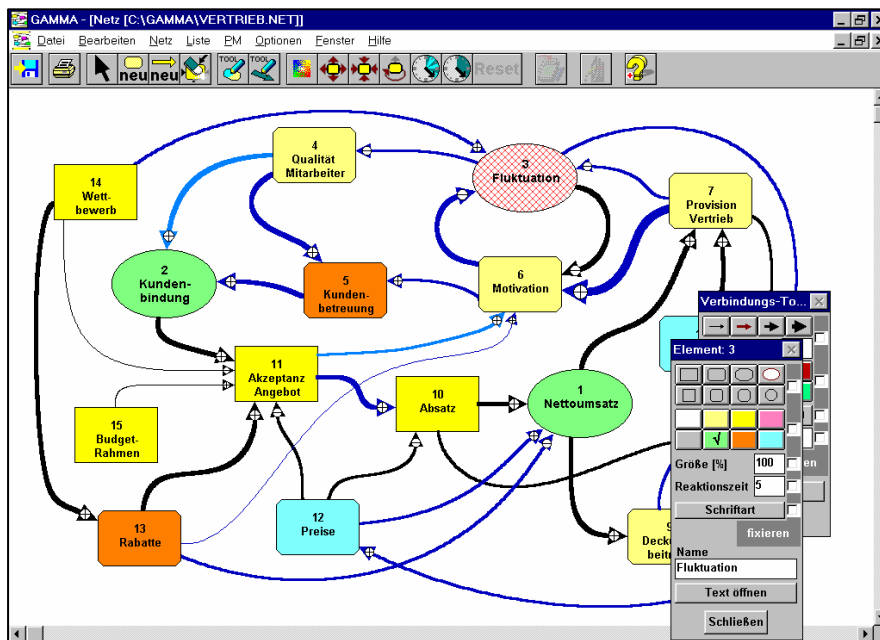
GAMMA - [Netz [C:\GAMMA\VERTRIEB.NET]]

Datei Bearbeiten Netz Liste PM Optionen Fenster Hilfe

neu neu TOOL TOOL Reset

14 Wettbewerb

4 Qualität Mitarbeiter

3 Fluktuation

7 Provision Vertrieb

2 Kundenbindung

5 Kundenbetreuung

6 Motivation

11 Akzeptanz Angebot

10 Absatz

1 Nettoumsatz

15 Budget-Rahmen

13 Rabatte

12 Preise

9 Deck beitr

Verbindungs-To

Element: 3

√

Größe [%] 100

Reaktionszeit 5

Schriftart

fixieren

Name

Fluktuation

Text öffnen

Schließen